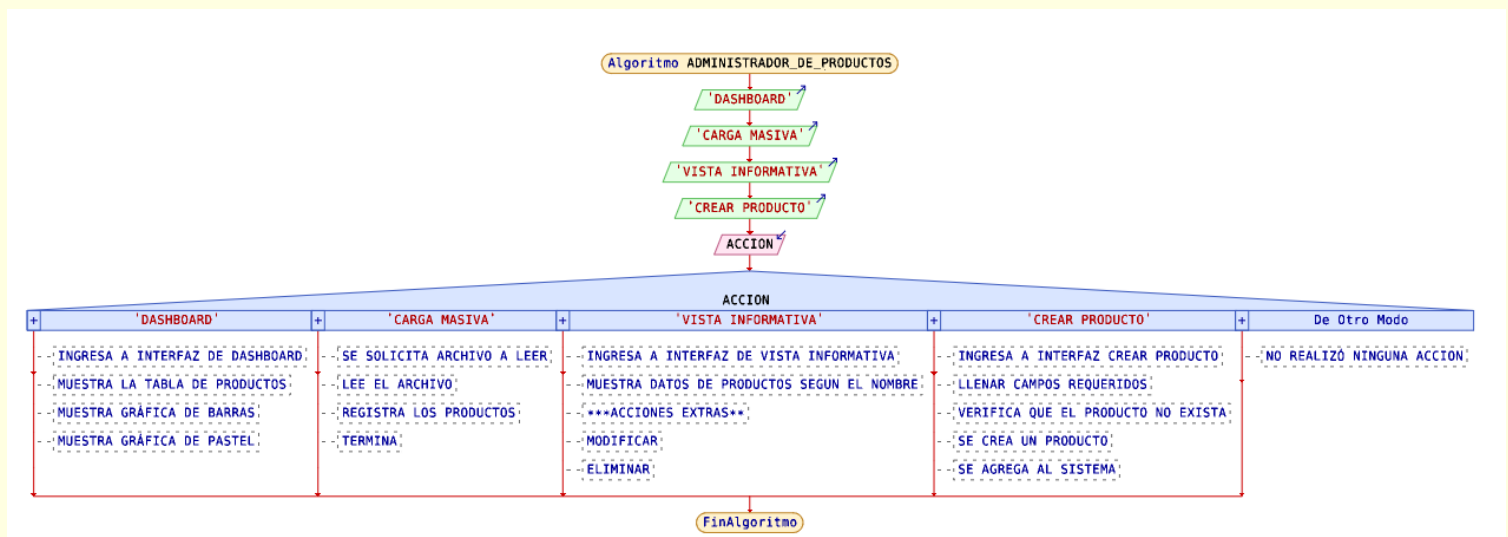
Algoritmo ADMINISTRADOR_DE_PRODUCTOS

'DASHBOARD'

'CARGA MASIVA'

'VISTA INFORMATIVA'

'CREAR PRODUCTO'

ACCION

ACCION

| + 'DASHBOARD' | + 'CARGA MASIVA' | + 'VISTA INFORMATIVA' | + 'CREAR PRODUCTO' | + De Otro Modo |
|---|---|---|---|---|
| INGRESA A INTERFAZ DE DASHBOARD | SE SOLICITA ARCHIVO A LEER | INGRESA A INTERFAZ DE VISTA INFORMATIVA | INGRESA A INTERFAZ CREAR PRODUCTO | NO REALIZÓ NINGUNA ACCION |
| MUESTRA LA TABLA DE PRODUCTOS | LEE EL ARCHIVO | MUESTRA DATOS DE PRODUCTOS SEGUN EL NOMBRE | LLENAR CAMPOS REQUERIDOS | |
| MUESTRA GRÁFICA DE BARRAS | REGISTRA LOS PRODUCTOS | ***ACCIONES EXTRAS** | VERIFICA QUE EL PRODUCTO NO EXISTA | |
| MUESTRA GRÁFICA DE PASTEL | TERMINA | MODIFICAR | SE CREA UN PRODUCTO | |
| | | ELIMINAR | SE AGREGA AL SISTEMA | |

FinAlgoritmo